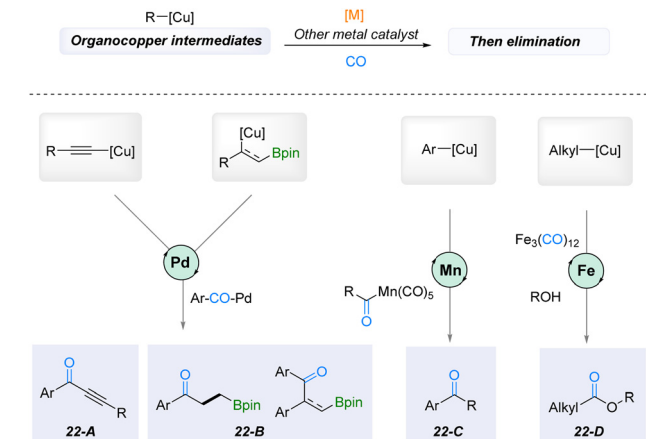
R—[Cu]
Organocopper intermediates

[M]
Other metal catalyst
CO

Then elimination

R—≡—[Cu]

[Cu]
Bpin

Ar—[Cu]

Alkyl—[Cu]

Pd

Ar-CO-Pd

Mn

R Mn(CO)$_5$
O

Fe

Fe$_3$(CO)$_{12}$

ROH

O
Ar
R
22-A

O
Ar
Bpin
Ar
O
Ar
Bpin
22-B

O
Ar R
22-C

O
Alkyl O R
22-D